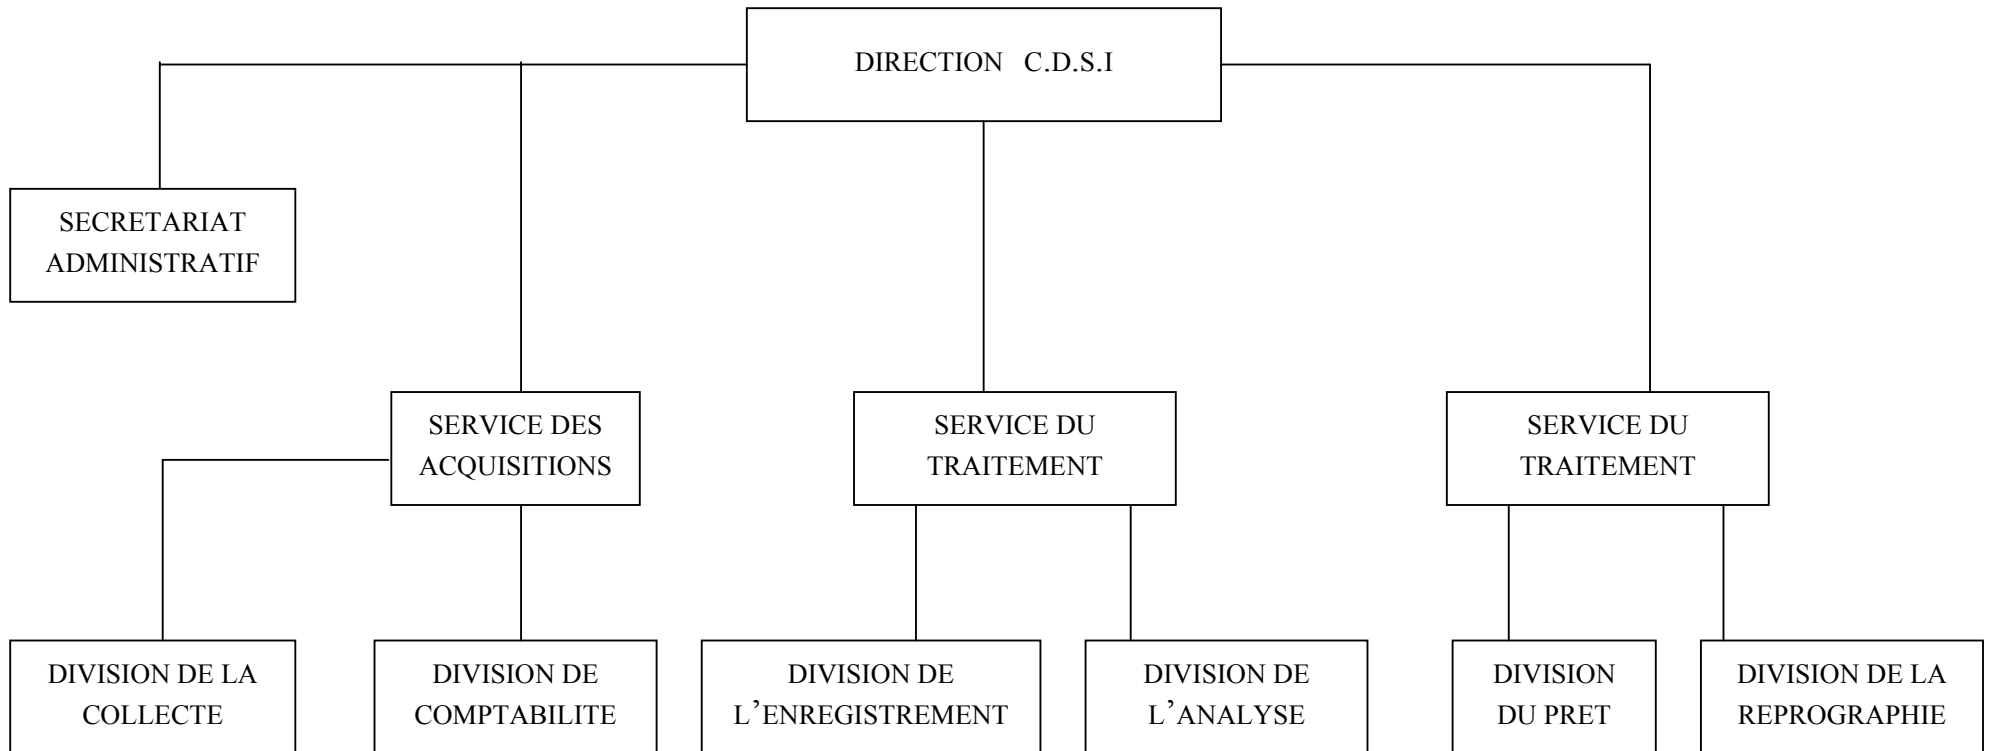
DIRECTION C.D.S.I

SECRETARIAT ADMINISTRATIF

SERVICE DES ACQUISITIONS

SERVICE DU TRAITEMENT

SERVICE DU TRAITEMENT

DIVISION DE LA COLLECTE

DIVISION DE COMPTABILITE

DIVISION DE L'ENREGISTREMENT

DIVISION DE L'ANALYSE

DIVISION DU PRET

DIVISION DE LA REPROGRAPHIE